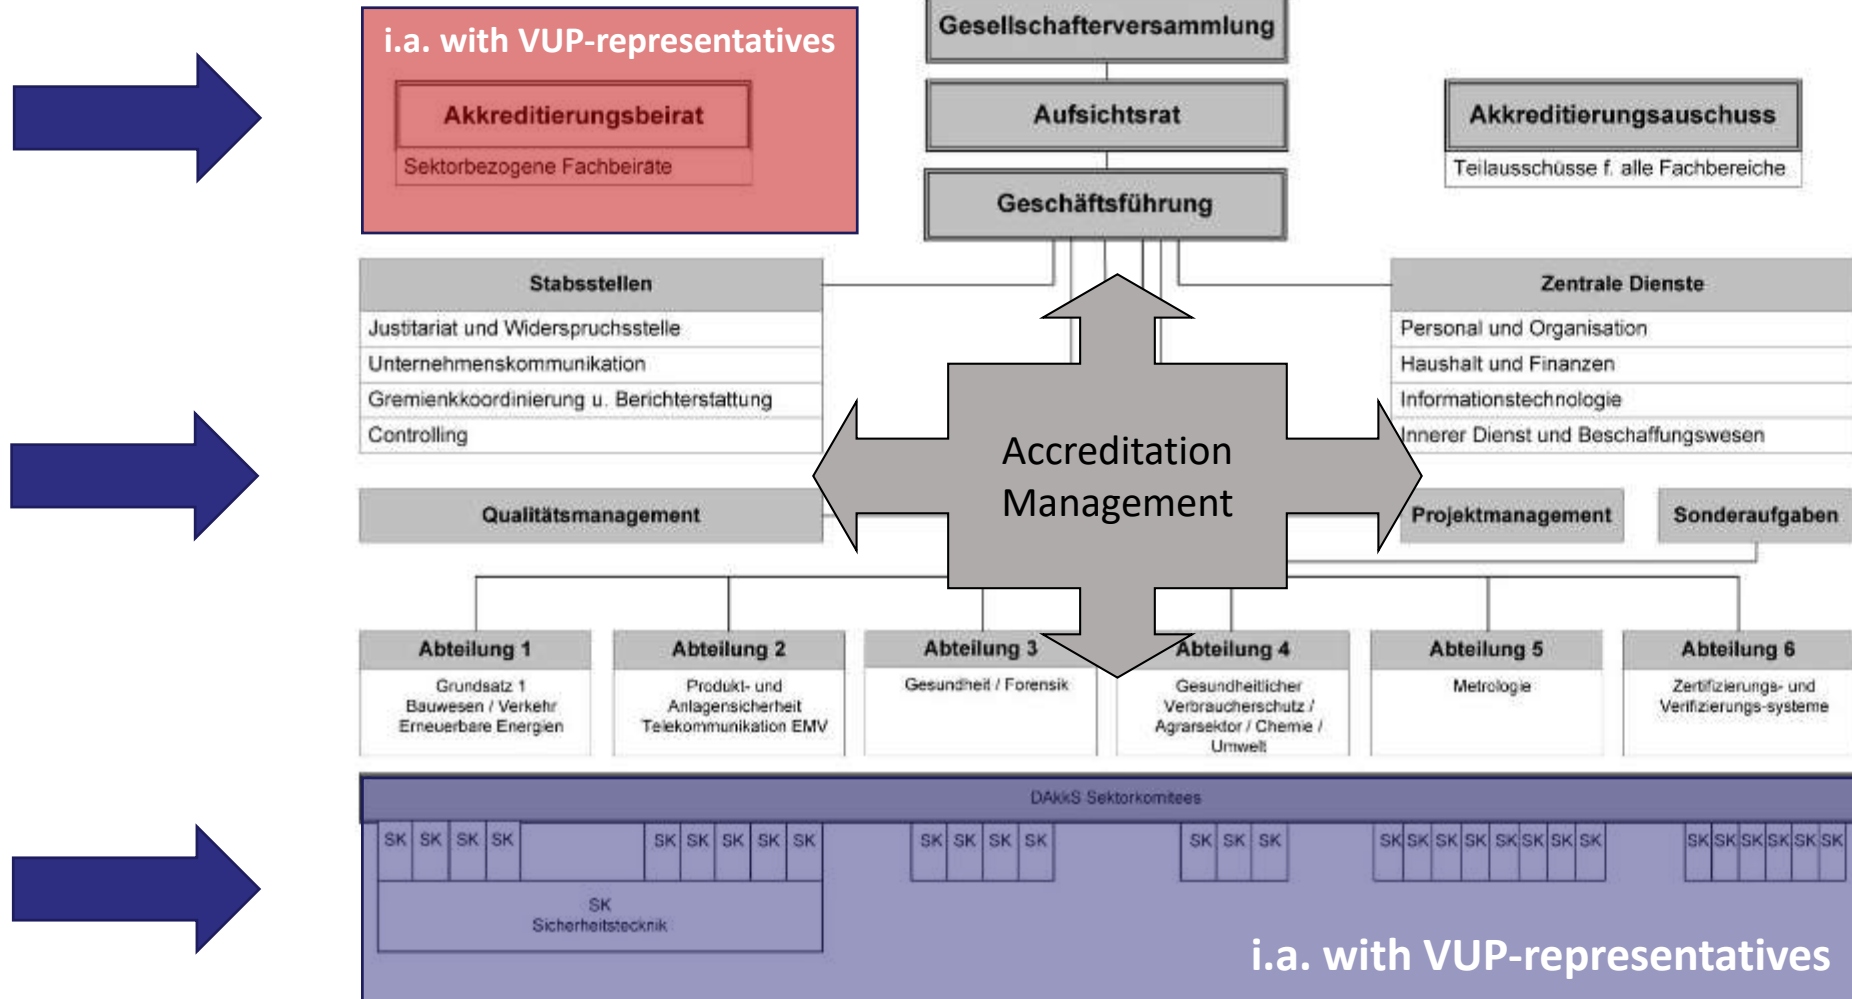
i.a. with VUP-representatives

Akkreditierungsbeirat

Sektorbezogene Fachbeirate

Gesellschafterversammlung

Aufsichtsrat

Geschäftsführung

Akkreditierungsauschuss

Teilausschüsse f. alle Fachbereiche

Stabsstellen

Justitariat und Widerspruchsstelle

Unternehmenskommunikation

Gremienkkoordinierung u. Berichterstattung

Controlling

Zentrale Dienste

Personal und Organisation

Haushalt und Finanzen

Informationstechnologie

Innerer Dienst und Beschaffungswesen

Accreditation Management

Qualitätsmanagement

Projektmanagement

Sonderaufgaben

| Abteilung 1 | Abteilung 2 | Abteilung 3 | Abteilung 4 | Abteilung 5 | Abteilung 6 |
|---|---|---|---|---|---|
| Grundsatz 1 Bauwesen / Verkehr Erneuerbare Energien | Produkt- und Anlagensicherheit Telekommunikation EMV | Gesundheit / Forensik | Gesundheitlicher Verbraucherschutz / Agrarsektor / Chemie / Umwelt | Metrologie | Zertifizierungs- und Verifizierungs-systeme |

DAkkS Sektorkomitees

SK SK SK SK SK SK SK SK SK SK SK SK SK SK SK SK SK SK SK SK SK SK SK SK SK SK SK SK SK SK SK

SK Sicherheitstecknik

i.a. with VUP-representatives